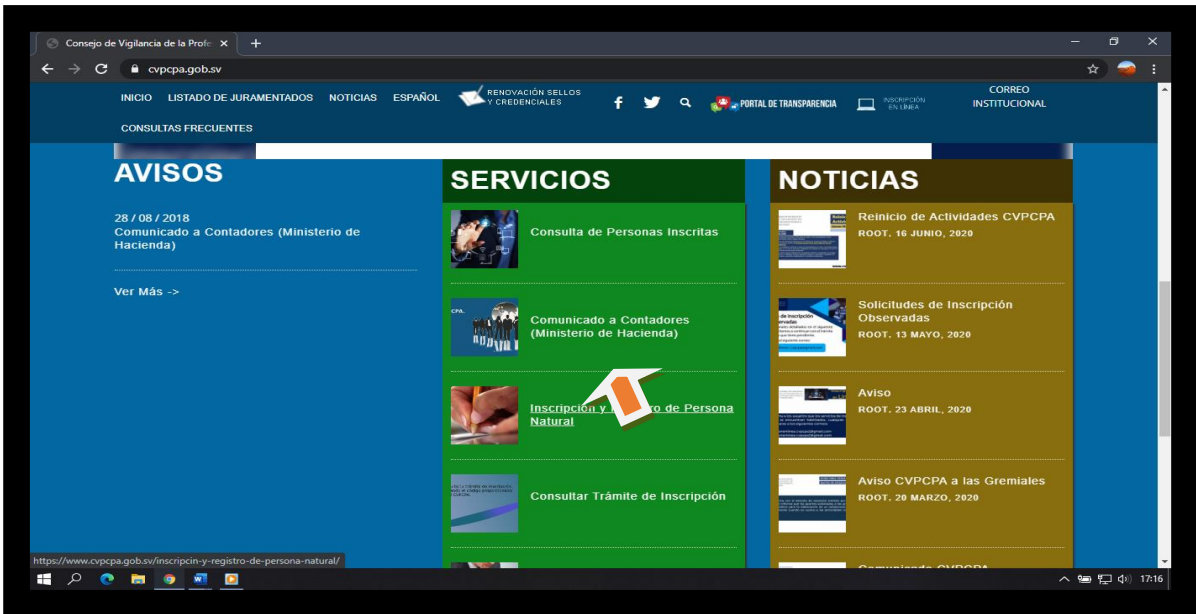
Consejo de Vigilancia de la Profe ×

cvpcpa.gob.sv

INICIO LISTADO DE JURAMENTADOS NOTICIAS ESPAÑOL RENOVACIÓN SELLOS Y CREDENCIALES PORTAL DE TRANSPARENCIA INSCRIPCIÓN EN LÍNEA CORREO INSTITUCIONAL

CONSULTAS FRECUENTES

AVISOS

28 / 08 / 2018
Comunicado a Contadores (Ministerio de Hacienda)

Ver Más ->

SERVICIOS

Consulta de Personas Inscritas

Comunicado a Contadores (Ministerio de Hacienda)

Inscripción y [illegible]ro de Persona Natural

Consultar Trámite de Inscripción

NOTICIAS

Reinicio de Actividades CVPCPA
ROOT, 16 JUNIO, 2020

Solicitudes de Inscripción Observadas
ROOT, 13 MAYO, 2020

Aviso
ROOT, 23 ABRIL, 2020

Aviso CVPCPA a las Gremiales
ROOT, 20 MARZO, 2020

Comunicado CVPCPA

https://www.cvpcpa.gob.sv/inscripcin-y-registro-de-persona-natural/

17:16